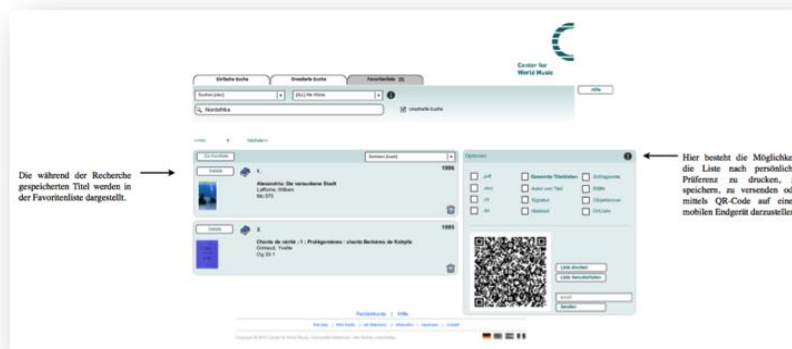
Center for World Music

Einfache Suche | Erweiterte Suche | Favoritenliste (2)

Suchen (alle) | (Alle) Alle Werke

Hilfe

Nordafrika

Unscharfe Suche

<<erst | vorheriges | Nächstes>>

Zur Kurzliste | Sortieren (nach)

Details | 1. | 1996

Alexandria: Die versunkene Stadt
Lafforte, William
Mo 575

Details | 2. | 1993

Chants de vérité : 1 : Poétiques ... chants Berbères de Kabylie
Ortmeut, Yvette
Cg 55-1

Optionen

pdf | Gesamte Titeldaten | Schlagworte
xlsx | Autor und Titel | ISBN
rtf | Signatur | Objektnummer
txt | Abstract | OnlLinks

Liste drucken
Liste herunterladen

email
Senden

Die während der Recherche gespeicherten Titel werden in der Favoritenliste dargestellt.

Hier besteht die Möglichke die Liste nach persönlich Präferenz zu drucken, speichern, zu versenden od mittels QR-Code auf eine mobilen Endgerät darzustelle

Feedback | Hilfe

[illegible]

Copyright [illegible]